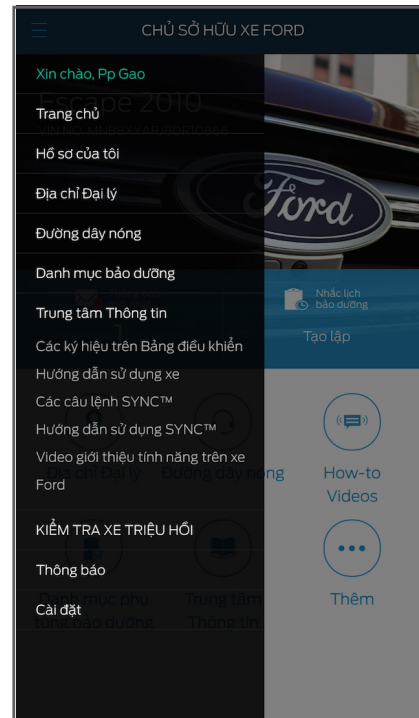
CHỦ SỞ HỮU XE FORD

Xin chào, Pp Gao

Trang chủ

Hồ sơ của tôi

Địa chỉ Đại lý

Đường dây nóng

Danh mục bảo dưỡng

Trung tâm Thông tin

Các ký hiệu trên Bảng điều khiển

Hướng dẫn sử dụng xe

Các câu lệnh SYNC™

Hướng dẫn sử dụng SYNC™

Video giới thiệu tính năng trên xe Ford

KIỂM TRA XE TRIỆU HỒI

Thông báo

Cài đặt

Escape 2010

Ford

Nhắc lịch bảo dưỡng

Tạo lập

Địa chỉ Đại lý

Đường dây nóng

How-to Videos

Danh mục phụ tùng bảo dưỡng

Trung tâm Thông tin

Thêm